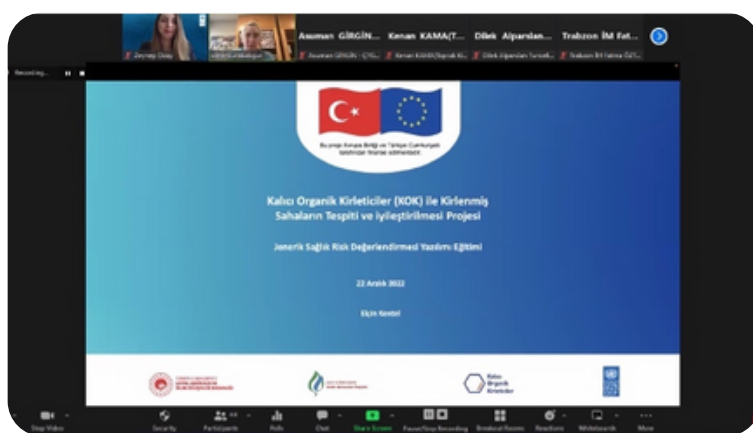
Asuman GİRGİN... Kenan KAMA(T... Dilek Alparslan... Trabzon İMİ Fat...

Zeynep Oktay

Recording...

Bu proje Avrupa Birliği ve Türkiye Cumhuriyeti tarafından finanse edilmektedir.

Kalıcı Organik Kirleticiler (KOK) ile Kirlenmiş Sahaların Tespiti ve İyileştirilmesi Projesi

Jenerik Sağlık Risk Değerlendirmesi Yazılımı Eğitimi

22 Aralık 2022

Elçin Kentel

Kalıcı Organik Kirleticiler

Stop Video Security Participants Polls Chat Share Screen Pause/Stop Recording Breakout Rooms Reactions Whiteboards More